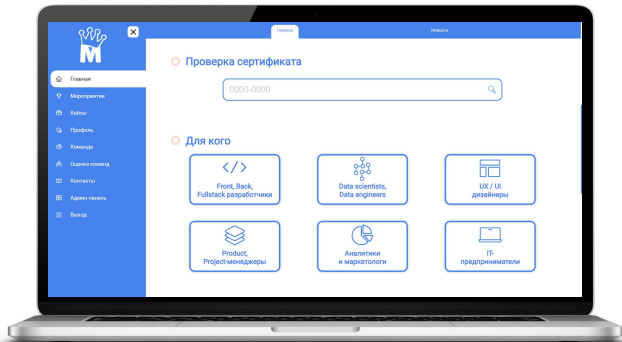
Главная
Новости

Главная
Мероприятия
Кейсы
Профиль
Команда
Оценка команд
Контакты
Админ панель
Выход

Проверка сертификата

0000-0000

Для кого

Front, Back, Fullstack разработчики

Data scientists, Data engineers

UX / UI дизайнеры

Product, Project-менеджеры

Аналитики и маркетологи

IT-предприниматели